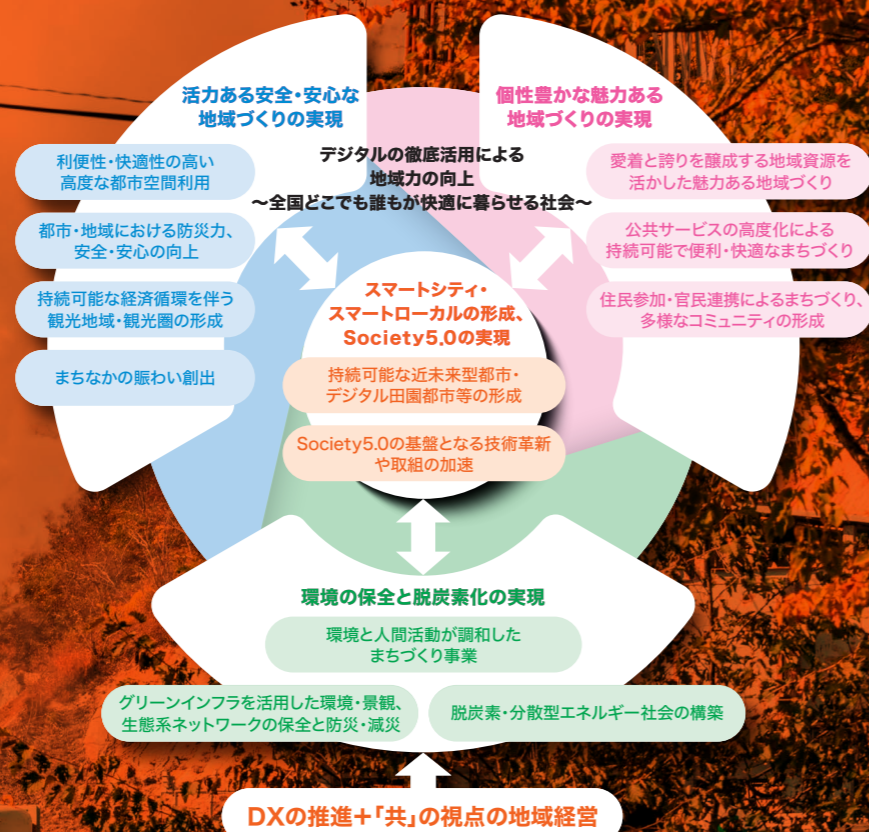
活力ある安全・安心な
地域づくりの実現

利便性・快適性の高い
高度な都市空間利用

都市・地域における防災力、
安全・安心の向上

持続可能な経済循環を伴う
観光地域・観光圏の形成

まちなかの賑わい創出

個性豊かな魅力ある
地域づくりの実現

愛着と誇りを醸成する地域資源を
活かした魅力ある地域づくり

公共サービスの高度化による
持続可能で便利・快適なまちづくり

住民参加・官民連携によるまちづくり、
多様なコミュニティの形成

デジタルの徹底活用による
地域力の向上
～全国どこでも誰もが快適に暮らせる社会～

スマートシティ・
スマートローカルの形成、
Society5.0の実現

持続可能な近未来型都市・
デジタル田園都市等の形成

Society5.0の基盤となる技術革新
や取組の加速

環境の保全と脱炭素化の実現

環境と人間活動が調和した
まちづくり事業

グリーンインフラを活用した環境・景観、
生態系ネットワークの保全と防災・減災

脱炭素・分散型エネルギー社会の構築

DXの推進＋「共」の視点の地域経営